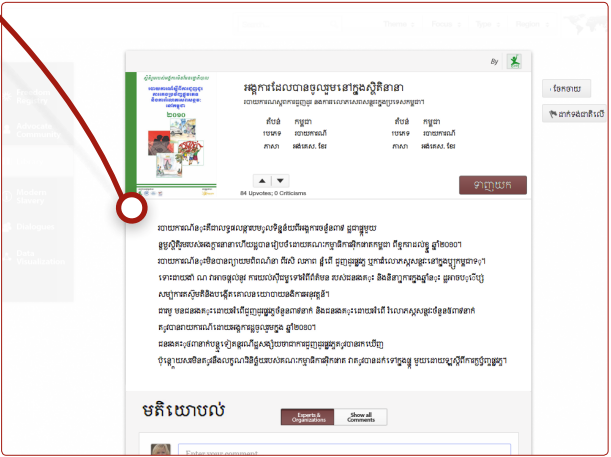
By

អង្គការដែលបានចូលរួមនៅក្នុងស្ថិតិនានា

ប្រភព	កម្ពុជា
ប្រភេទ	របាយការណ៍
ភាសា	អង់គ្លេស, ខ្មែរ

ប្រភព	កម្ពុជា
ប្រភេទ	របាយការណ៍
ភាសា	អង់គ្លេស, ខ្មែរ

84 Upvotes; 0 Criticisms

ទាញយក

‹ ថយក្រោយ

ដាក់ចំណាំ

២០១០

មតិយោបល់

Experts & Organizations

Show all Comments

Enter your comment